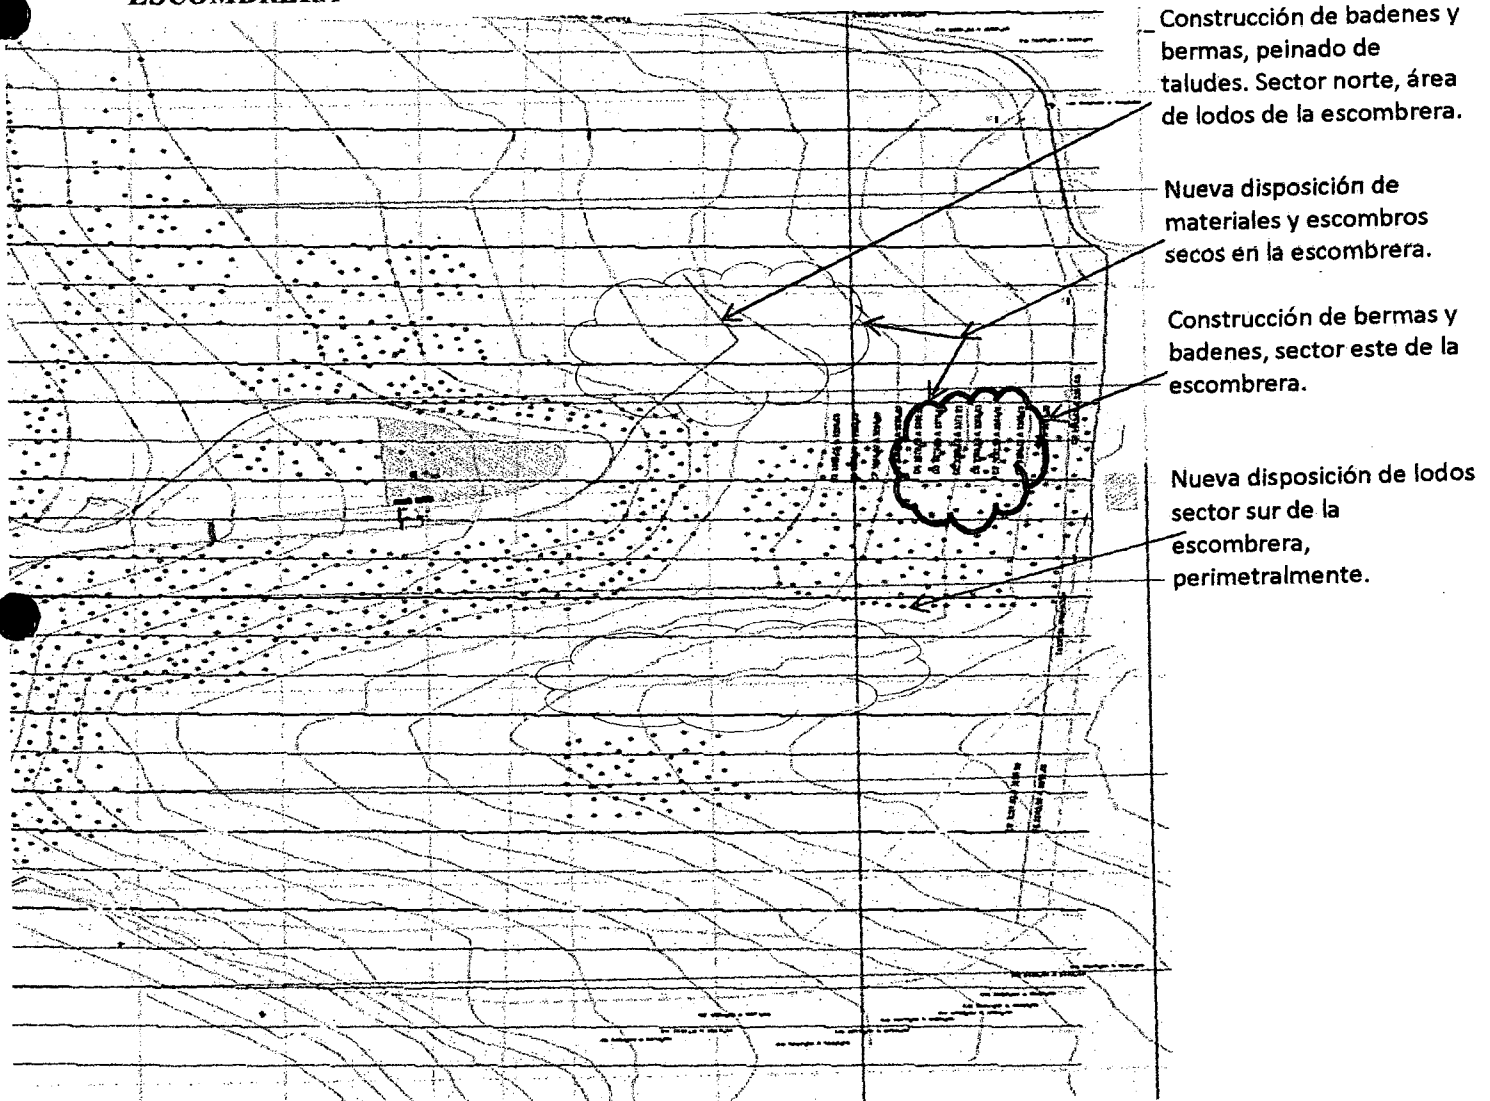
ESCOMBRERA

Construcción de badenes y bermas, peinado de taludes. Sector norte, área de lodos de la escombrera.

Nueva disposición de materiales y escombros secos en la escombrera.

Construcción de bermas y badenes, sector este de la escombrera.

Nueva disposición de lodos sector sur de la escombrera, perimetralmente.